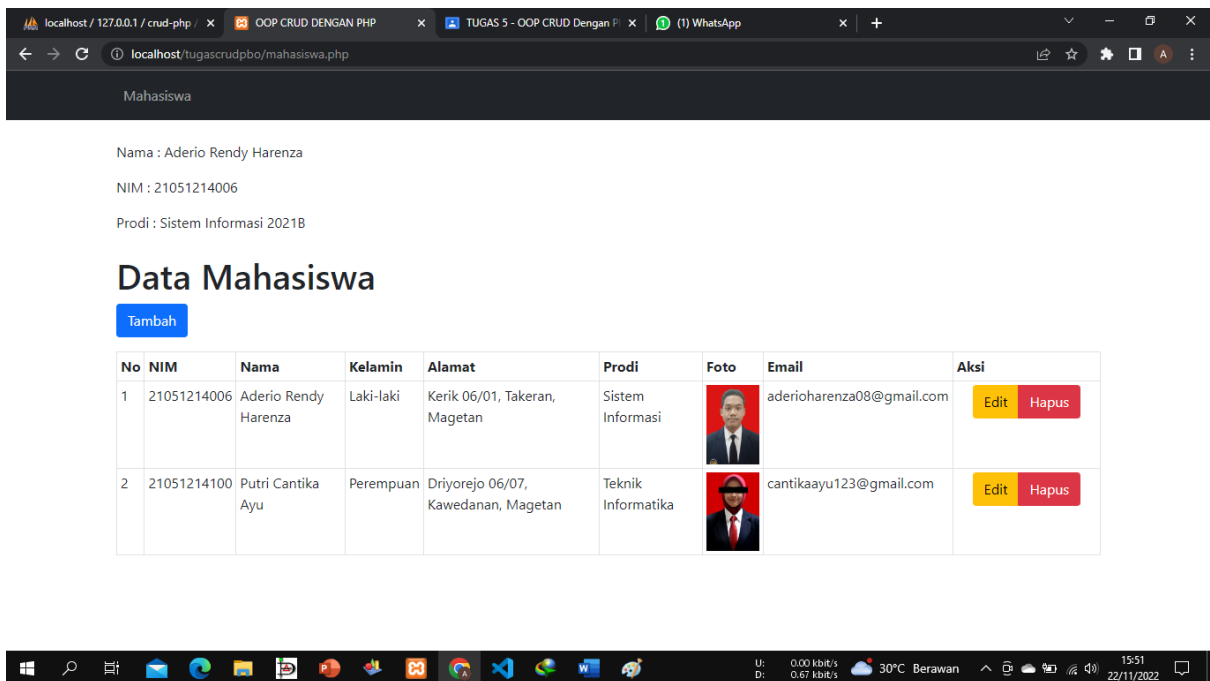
localhost / 127.0.0.1 / crud-php / × OOP CRUD DENGAN PHP × TUGAS 5 - OOP CRUD Dengan P × (1) WhatsApp × +

localhost/tugascrudpbo/mahasiswa.php

Mahasiswa

Nama : Aderio Rendy Harenza

NIM : 21051214006

Prodi : Sistem Informasi 2021B

Data Mahasiswa

Tambah

| No | NIM | Nama | Kelamin | Alamat | Prodi | Foto | Email | Aksi |
|---|---|---|---|---|---|---|---|---|
| 1 | 21051214006 | Aderio Rendy Harenza | Laki-laki | Kerik 06/01, Takeran, Magetan | Sistem Informasi | | aderioharenza08@gmail.com | Edit Hapus |
| 2 | 21051214100 | Putri Cantika Ayu | Perempuan | Driyorejo 06/07, Kawedanan, Magetan | Teknik Informatika | | cantikaayu123@gmail.com | Edit Hapus |

U: 0.00 kbit/s D: 0.67 kbit/s 30°C Berawan 15:51 22/11/2022